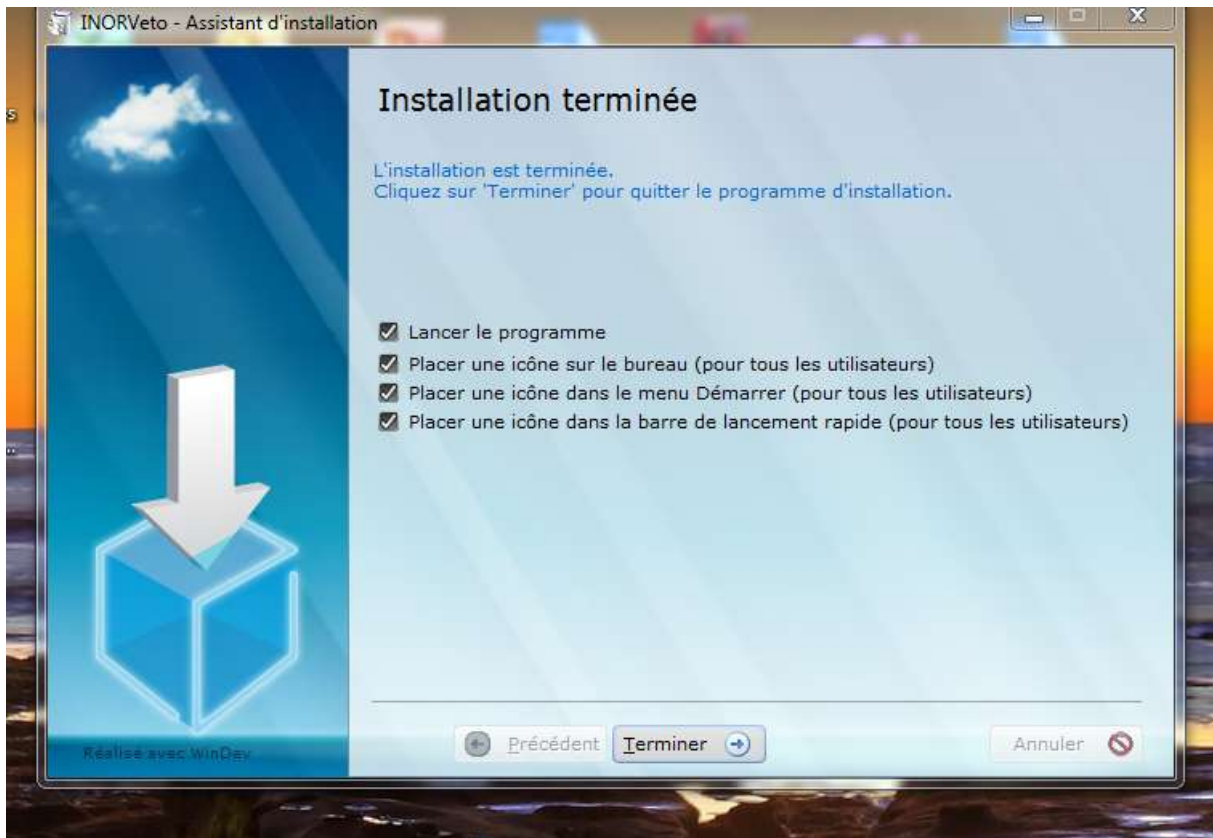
INORVeto - Assistant d'installation

Installation terminée

L'installation est terminée.
Cliquez sur 'Terminer' pour quitter le programme d'installation.

Lancer le programme
Placer une icône sur le bureau (pour tous les utilisateurs)
Placer une icône dans le menu Démarrer (pour tous les utilisateurs)
Placer une icône dans la barre de lancement rapide (pour tous les utilisateurs)

Réalisé avec WinDev

Précédent
Terminer
Annuler